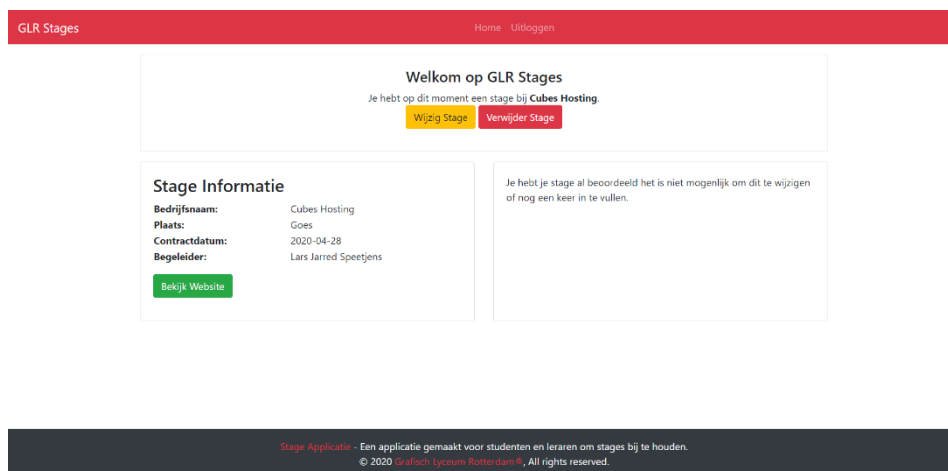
GLR Stages

Home Uitloggen

Welkom op GLR Stages

Je hebt op dit moment een stage bij **Cubes Hosting**.

Wijzig Stage Verwijder Stage

Stage Informatie

| | |
|---|---|
| **Bedrijfsnaam:** | Cubes Hosting |
| **Plaats:** | Goes |
| **Contractdatum:** | 2020-04-28 |
| **Begeleider:** | Lars Jarred Speetjens |

Bekijk Website

Je hebt je stage al beoordeeld het is niet mogenlijk om dit te wijzigen of nog een keer in te vullen.

Stage Applicatie - Een applicatie gemaakt voor studenten en leraren om stages bij te houden.
© 2020 Grafisch Lyceum Rotterdam ®, All rights reserved.